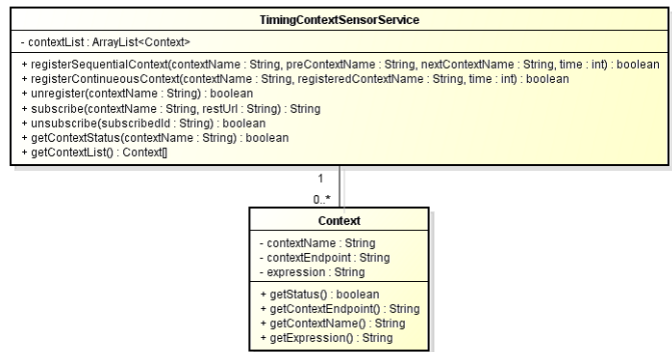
TimingContextSensorService

- contextList : ArrayList<Context>

+ registerSequentialContext(contextName : String, preContextName : String, nextContextName : String, time : int) : boolean
+ registerContinueousContext(contextName : String, registeredContextName : String, time : int) : boolean
+ unregister(contextName : String) : boolean
+ subscribe(contextName : String, restUrl : String) : String
+ unsubscribe(subscribedId : String) : boolean
+ getContextStatus(contextName : String) : boolean
+ getContextList() : Context[]

1

0..*

Context

- contextName : String
- contextEndpoint : String
- expression : String

+ getStatus() : boolean
+ getContextEndpoint() : String
+ getContextName() : String
+ getExpression() : String